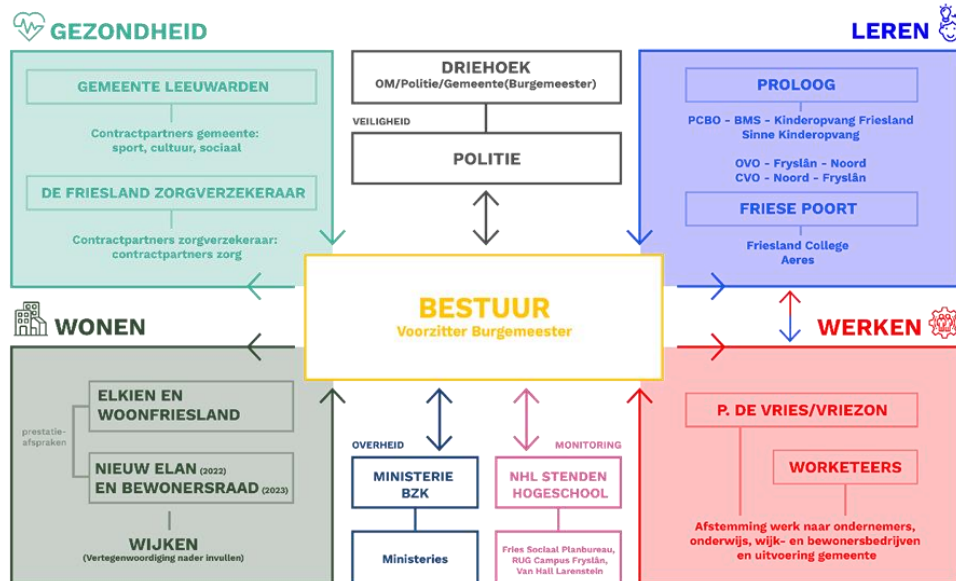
GEZONDHEID

GEMEENTE LEEUWARDEN

Contractpartners gemeente: sport, cultuur, sociaal

DE FRIESLAND ZORGVERZEKERAAR

Contractpartners zorgverzekeraar: contractpartners zorg

DRIEHOEK
OM/Politie/Gemeente(Burgemeester)

VEILIGHEID

POLITIE

LEREN

PROLOOG

PCBO - BMS - Kinderopvang Friesland
Sinne Kinderopvang

OVO - Fryslân - Noord
CVO - Noord - Fryslân

FRIESE POORT

Friesland College
Aeres

BESTUUR
Voorzitter Burgemeester

WONEN

WERKEN

prestatie-afspraken

ELKIEN EN WOONFRIESLAND

NIEUW ELAN (2022)
EN BEWONERSRAAD (2023)

WIJKEN
(Vertegenwoordiging nader invullen)

OVERHEID

MINISTERIE BZK

Ministeries

MONITORING

NHL STENDEN HOGESCHOOL

Fries Sociaal Planbureau, RUG Campus Fryslân, Van Hall Larenstein

P. DE VRIES/VRIEZON

WORKETEERS

Afstemming werk naar ondernemers, onderwijs, wijk- en bewonersbedrijven en uitvoering gemeente